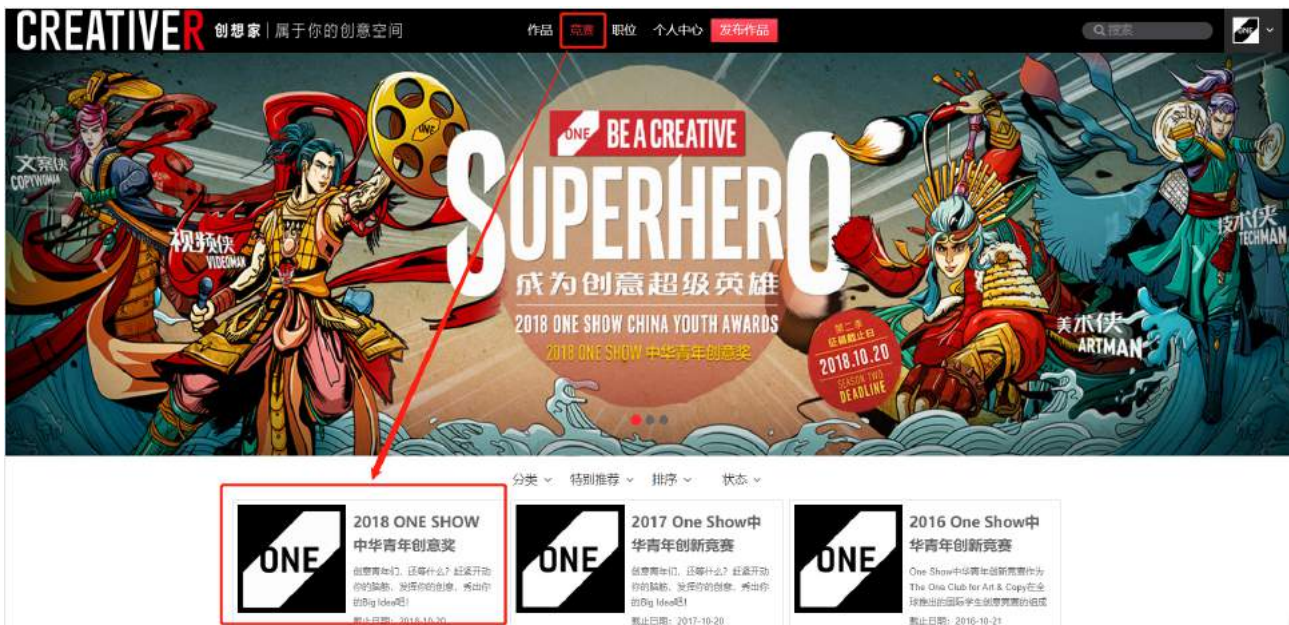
CREATIVER 创想家 | 属于你的创意空间

作品 竞赛 职位 个人中心 发布作品

搜索

ONE

ONE BE A CREATIVE

SUPERHERO

成为创意超级英雄

2018 ONE SHOW CHINA YOUTH AWARDS

2018 ONE SHOW 中华青年创意奖

第二季 征稿截止日 2018.10.20 SEASON TWO DEADLINE

文案侠 COPYWOMAN

视频侠 VIDEOMAN

技术侠 TECHMAN

美术侠 ARTMAN

分类 特别推荐 排序 状态

ONE

2018 ONE SHOW 中华青年创意奖

创意青年们，还等什么？赶紧开动你的脑筋，发挥你的创意，秀出你的Big Idea吧！

截止日期：2018-10-20

ONE

2017 One Show中华青年创新竞赛

创意青年们，还等什么？赶紧开动你的脑筋，发挥你的创意，秀出你的Big Idea吧！

截止日期：2017-10-20

ONE

2016 One Show中华青年创新竞赛

One Show中华青年创新竞赛作为The One Club for Art & Copy在全球推出的国际学生创意竞赛的组成

截止日期：2016-10-21